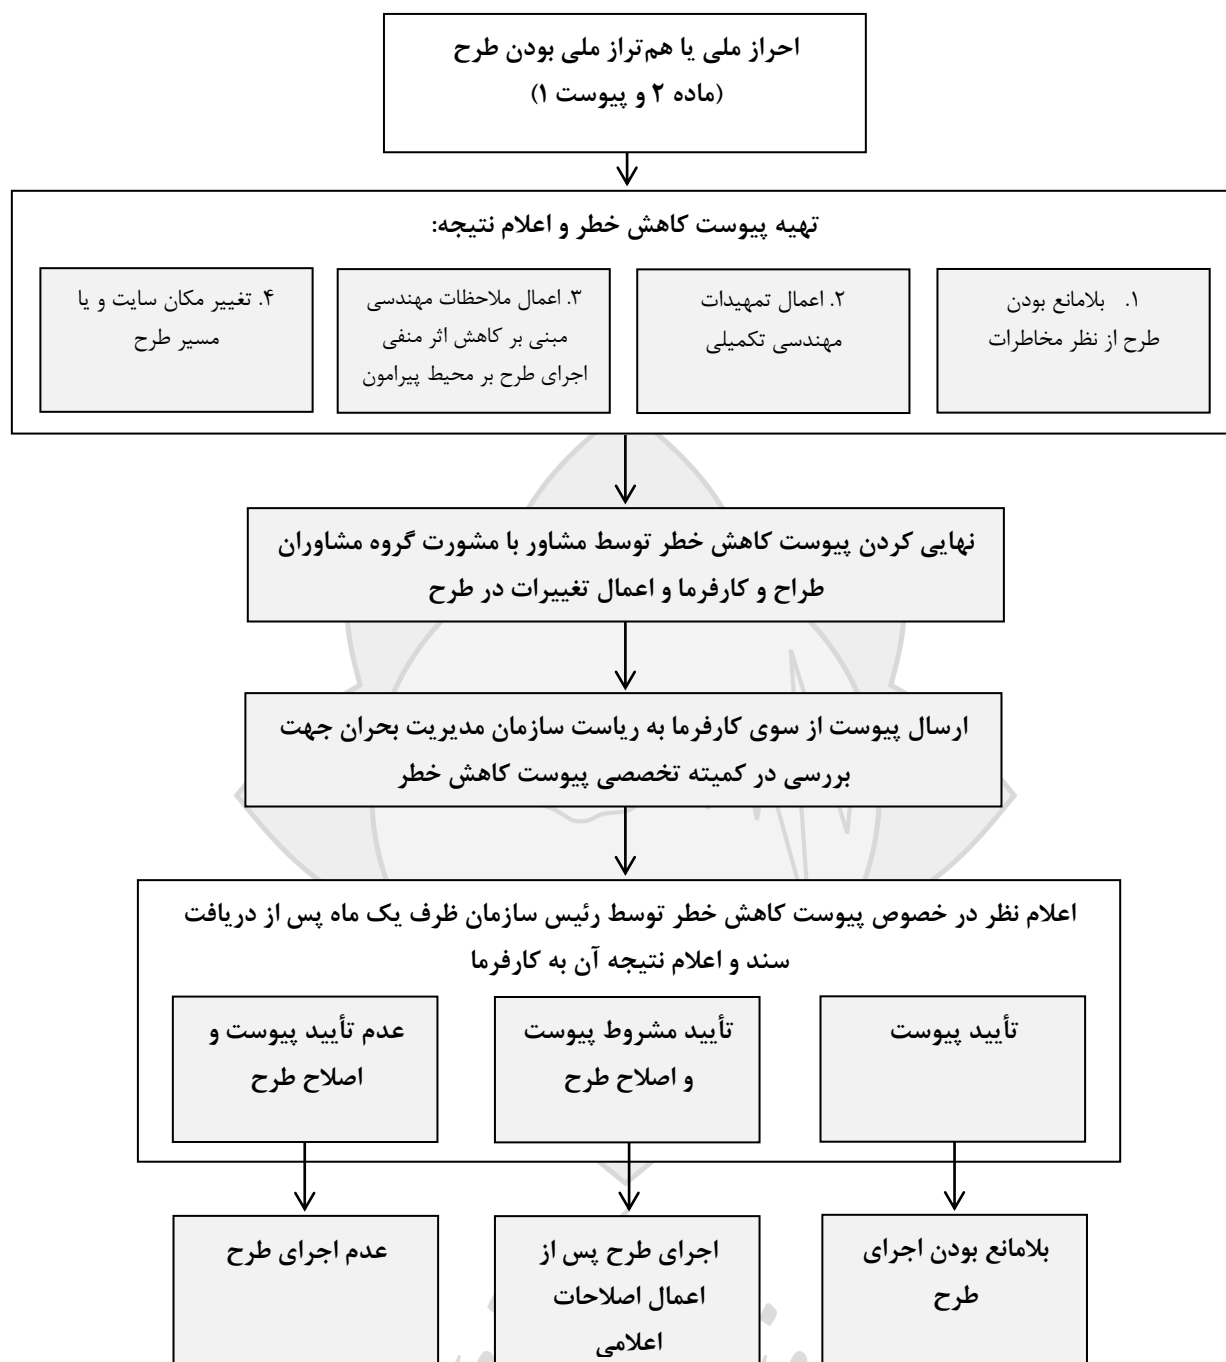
احراز ملی یا هم‌تراز ملی بودن طرح
(ماده ۲ و پیوست ۱)

تهیه پیوست کاهش خطر و اعلام نتیجه:

۱. بلامانع بودن طرح از نظر مخاطرات

۲. اعمال تمهیدات مهندسی تکمیلی

۳. اعمال ملاحظات مهندسی مبنی بر کاهش اثر منفی اجرای طرح بر محیط پیرامون

۴. تغییر مکان سایت و یا مسیر طرح

نهایی کردن پیوست کاهش خطر توسط مشاور با مشورت گروه مشاوران طراح و کارفرما و اعمال تغییرات در طرح

ارسال پیوست از سوی کارفرما به ریاست سازمان مدیریت بحران جهت بررسی در کمیته تخصصی پیوست کاهش خطر

اعلام نظر در خصوص پیوست کاهش خطر توسط رئیس سازمان ظرف یک ماه پس از دریافت سند و اعلام نتیجه آن به کارفرما

تأیید پیوست

تأیید مشروط پیوست و اصلاح طرح

عدم تأیید پیوست و اصلاح طرح

بلامانع بودن اجرای طرح

اجرای طرح پس از اعمال اصلاحات اعلامی

عدم اجرای طرح